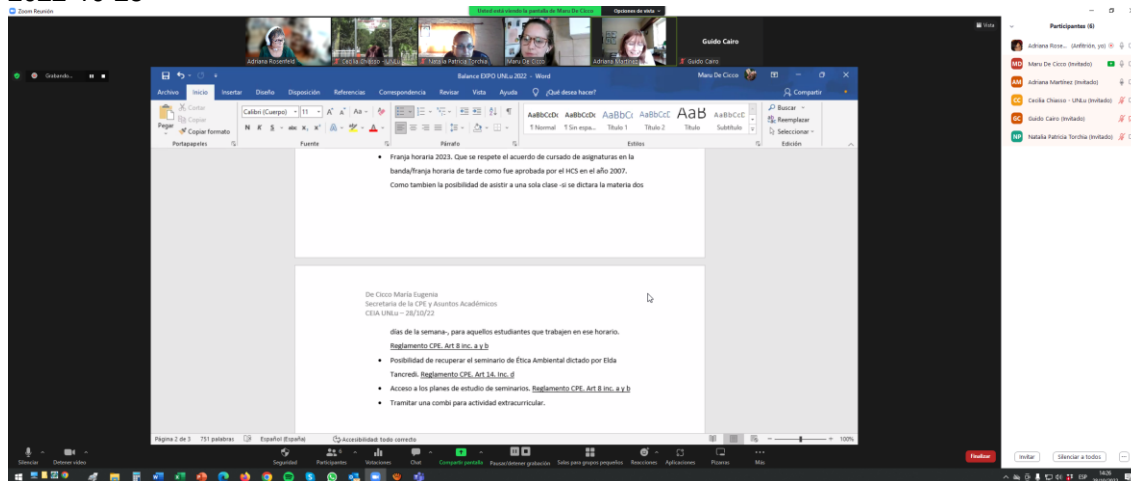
Zoom Reunión

Usted está viendo la pantalla de Maru De Cicco   Opciones de vista

Adriana Rosenfeld   Cecilia Chiesso - UNLu   Natalia Patricia Torchia   Maru De Cicco   Adriana Martinez   Guido Cairo

Guido Cairo

Vista

Participantes (6)

Adriana Rose... (Anfitrión, yo)
Maru De Cicco (Invitado)
Adriana Martinez (Invitado)
Cecilia Chiasso - UNLu (Invitado)
Guido Cairo (Invitado)
Natalia Patricia Torchia (Invitado)

Grabando...

Balance EXPO UNLu 2022 - Word   Maru De Cicco

Archivo   Inicio   Insertar   Diseño   Disposición   Referencias   Correspondencia   Revisar   Vista   Ayuda   ¿Qué desea hacer?   Compartir

Cortar   Copiar   Pegar   Copiar formato   Portapapeles   Calibri (Cuerpo)   11   Fuente   Párrafo   AaBbCcDc ¶ Normal   AaBbCcDc ¶ Sin espa...   AaBbCc Título 1   AaBbCcC Título 2   AaB Título   AaBbCcC Subtítulo   Estilos   Buscar   Reemplazar   Seleccionar   Edición

• Franja horaria 2023. Que se respete el acuerdo de cursado de asignaturas en la banda/franja horaria de tarde como fue aprobada por el HCS en el año 2007. Como tambien la posibilidad de asistir a una sola clase -si se dictara la materia dos

De Cicco María Eugenia
Secretaria de la CPE y Asuntos Académicos
CEIA UNLu – 28/10/22

días de la semana-, para aquellos estudiantes que trabajen en ese horario. Reglamento CPE. Art 8 inc. a y b

• Posibilidad de recuperar el seminario de Ética Ambiental dictado por Elda Tancredi. Reglamento CPE. Art 14. Inc. d
• Acceso a los planes de estudio de seminarios. Reglamento CPE. Art 8 inc. a y b
• Tramitar una combi para actividad extracurricular.

Página 2 de 3   751 palabras   Español (España)   Accesibilidad: todo correcto   100%

Silenciar   Detener video   Seguridad   Participantes 6   Votaciones   Chat   Compartir pantalla   Pausar/detener grabación   Salas para grupos pequeños   Reacciones   Aplicaciones   Pizarras   Más   Finalizar

Invitar   Silenciar a todos

ESP   14:26